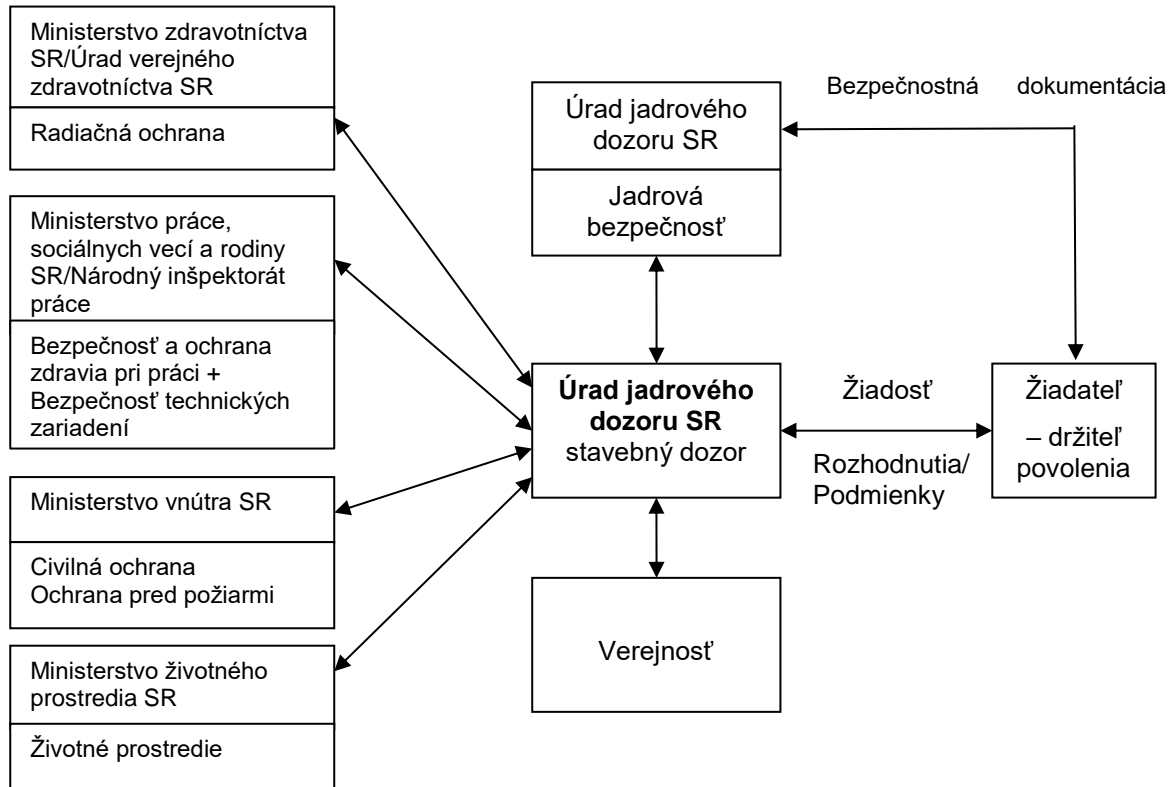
Ministerstvo zdravotníctva SR/Úrad verejného zdravotníctva SR

Radiačná ochrana

Ministerstvo práce, sociálnych vecí a rodiny SR/Národný inšpektorát práce

Bezpečnosť a ochrana zdravia pri práci + Bezpečnosť technických zariadení

Ministerstvo vnútra SR

Civilná ochrana
Ochrana pred požiarmi

Ministerstvo životného prostredia SR

Životné prostredie

Bezpečnostná dokumentácia

Úrad jadrového dozoru SR

Jadrová bezpečnosť

**Úrad jadrového dozoru SR**
stavebný dozor

Žiadosť

Rozhodnutia/
Podmienky

Žiadateľ
– držiteľ povolenia

Verejnosť